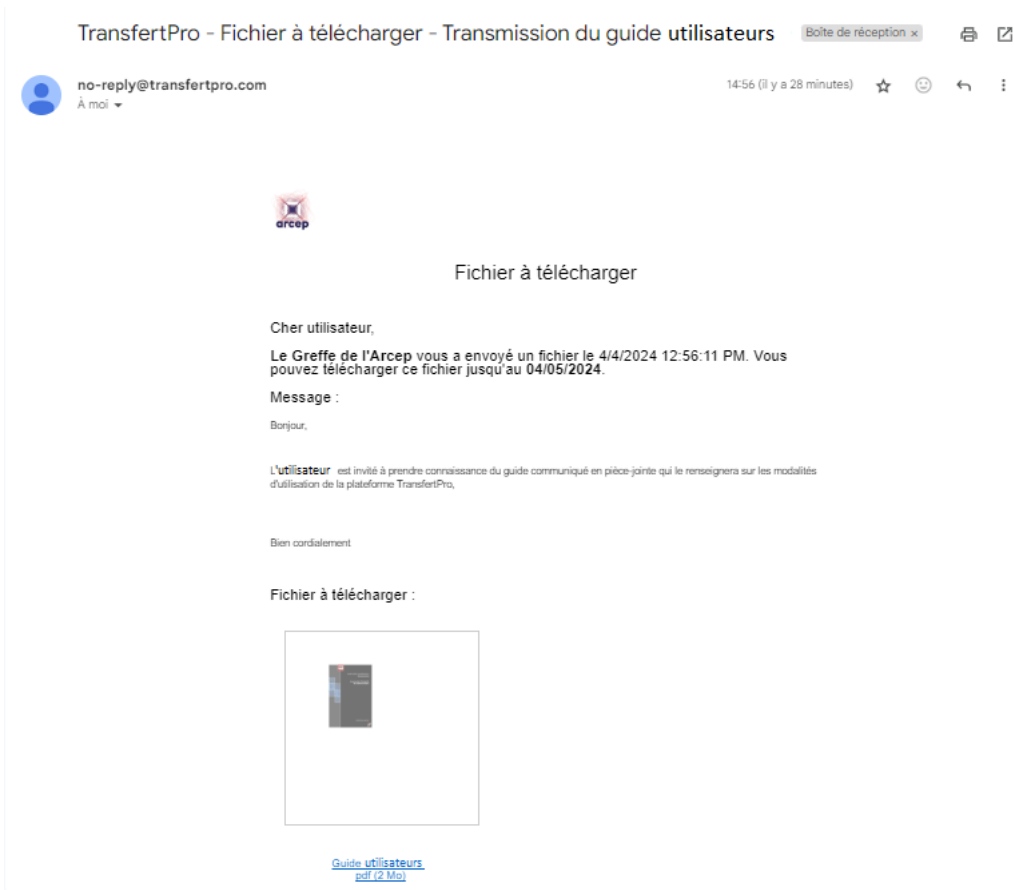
TransfertPro - Fichier à télécharger - Transmission du guide utilisateurs

Boîte de réception ×

no-reply@transfertpro.com
À moi

14:56 (il y a 28 minutes)

arcep

Fichier à télécharger

Cher utilisateur,

Le Greffe de l'Arcep vous a envoyé un fichier le 4/4/2024 12:56:11 PM. Vous pouvez télécharger ce fichier jusqu'au 04/05/2024.

Message :

Bonjour,

L'utilisateur est invité à prendre connaissance du guide communiqué en pièce-jointe qui le renseignera sur les modalités d'utilisation de la plateforme TransfertPro,

Bien cordialement

Fichier à télécharger :

Guide utilisateurs
pdf (2 Mo)